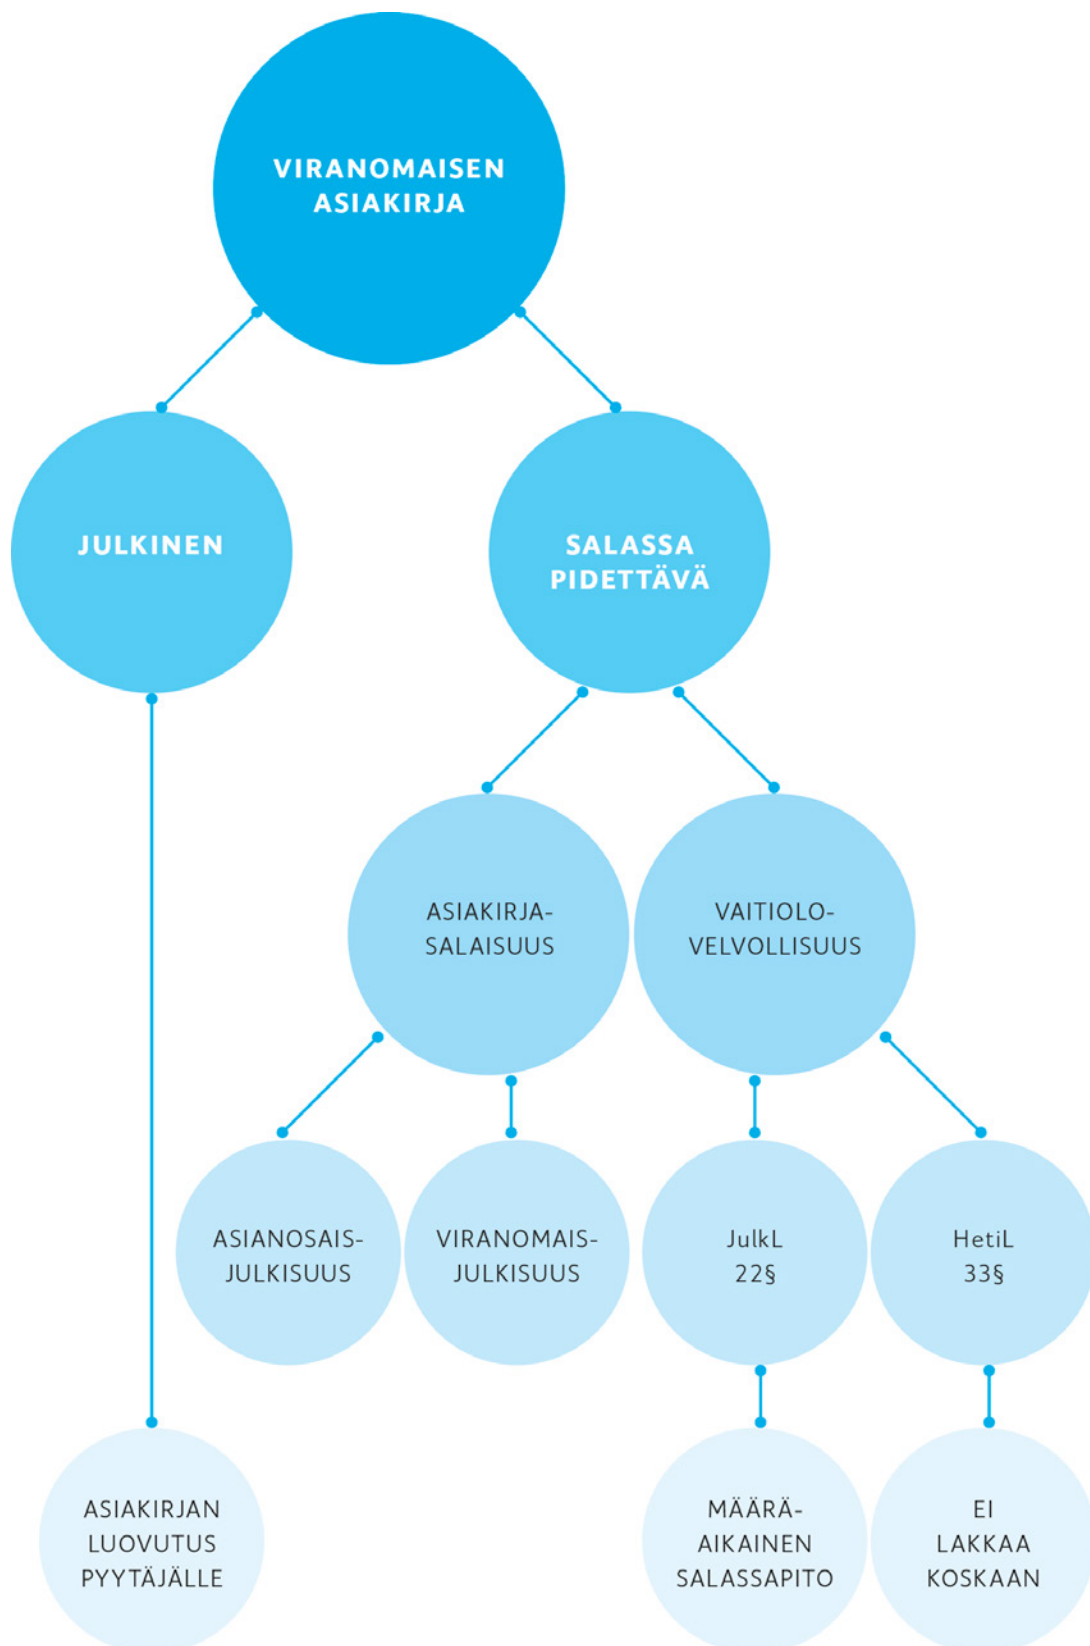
VIRANOMAISEN ASIAKIRJA

JULKINEN

SALASSA PIDETTÄVÄ

ASIAKIRJA-SALAISUUS

VAITIOLO-VELVOLLISUUS

ASIANOSAIS-JULKISUUS

VIRANOMAIS-JULKISUUS

JulkL 22§

HetiL 33§

ASIAKIRJAN LUOVUTUS PYYTÄJÄLLE

MÄÄRÄ-AIKAINEN SALASSAPITO

EI LAKKAA KOSKAAN